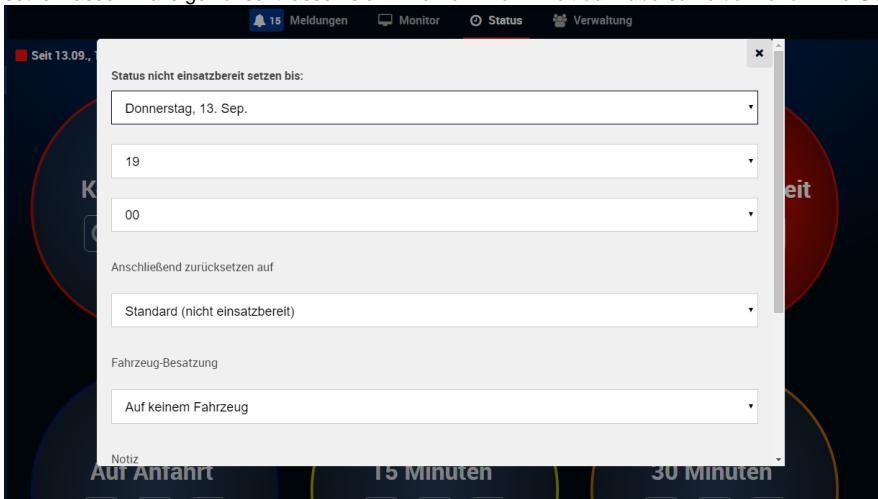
15 Meldungen Monitor Status Verwaltung

Seit 13.09., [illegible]

×

Status nicht einsatzbereit setzen bis:

Donnerstag, 13. Sep.

19

00

Anschließend zurücksetzen auf

Standard (nicht einsatzbereit)

Fahrzeug-Besatzung

Auf keinem Fahrzeug

Notiz

K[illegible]

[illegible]eit

Auf Anfahrt

15 Minuten

30 Minuten